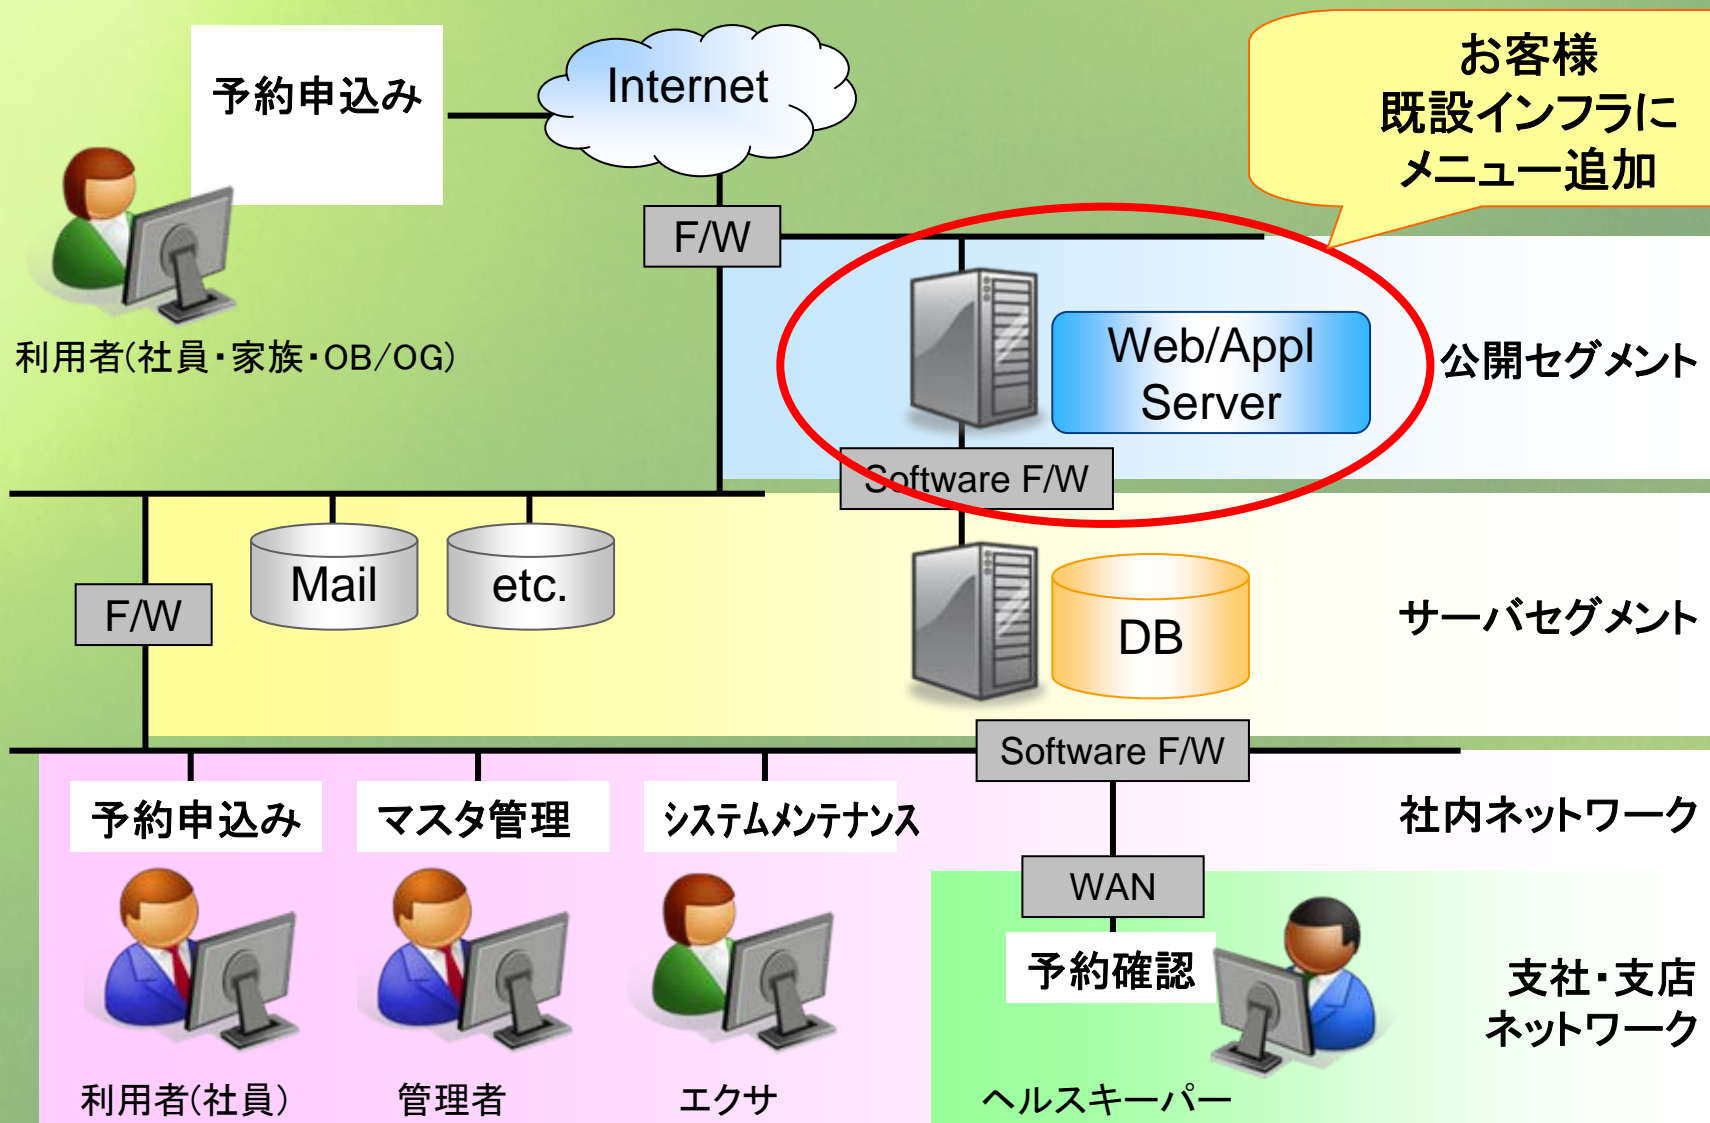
予約申込み

Internet

お客様
既設インフラに
メニュー追加

F/W

利用者(社員・家族・OB/OG)

Web/Appl
Server

公開セグメント

Software F/W

Mail

etc.

F/W

DB

サーバセグメント

Software F/W

予約申込み

マスタ管理

システムメンテナンス

社内ネットワーク

WAN

予約確認

支社・支店
ネットワーク

利用者(社員)

管理者

エクサ

ヘルスキーパー